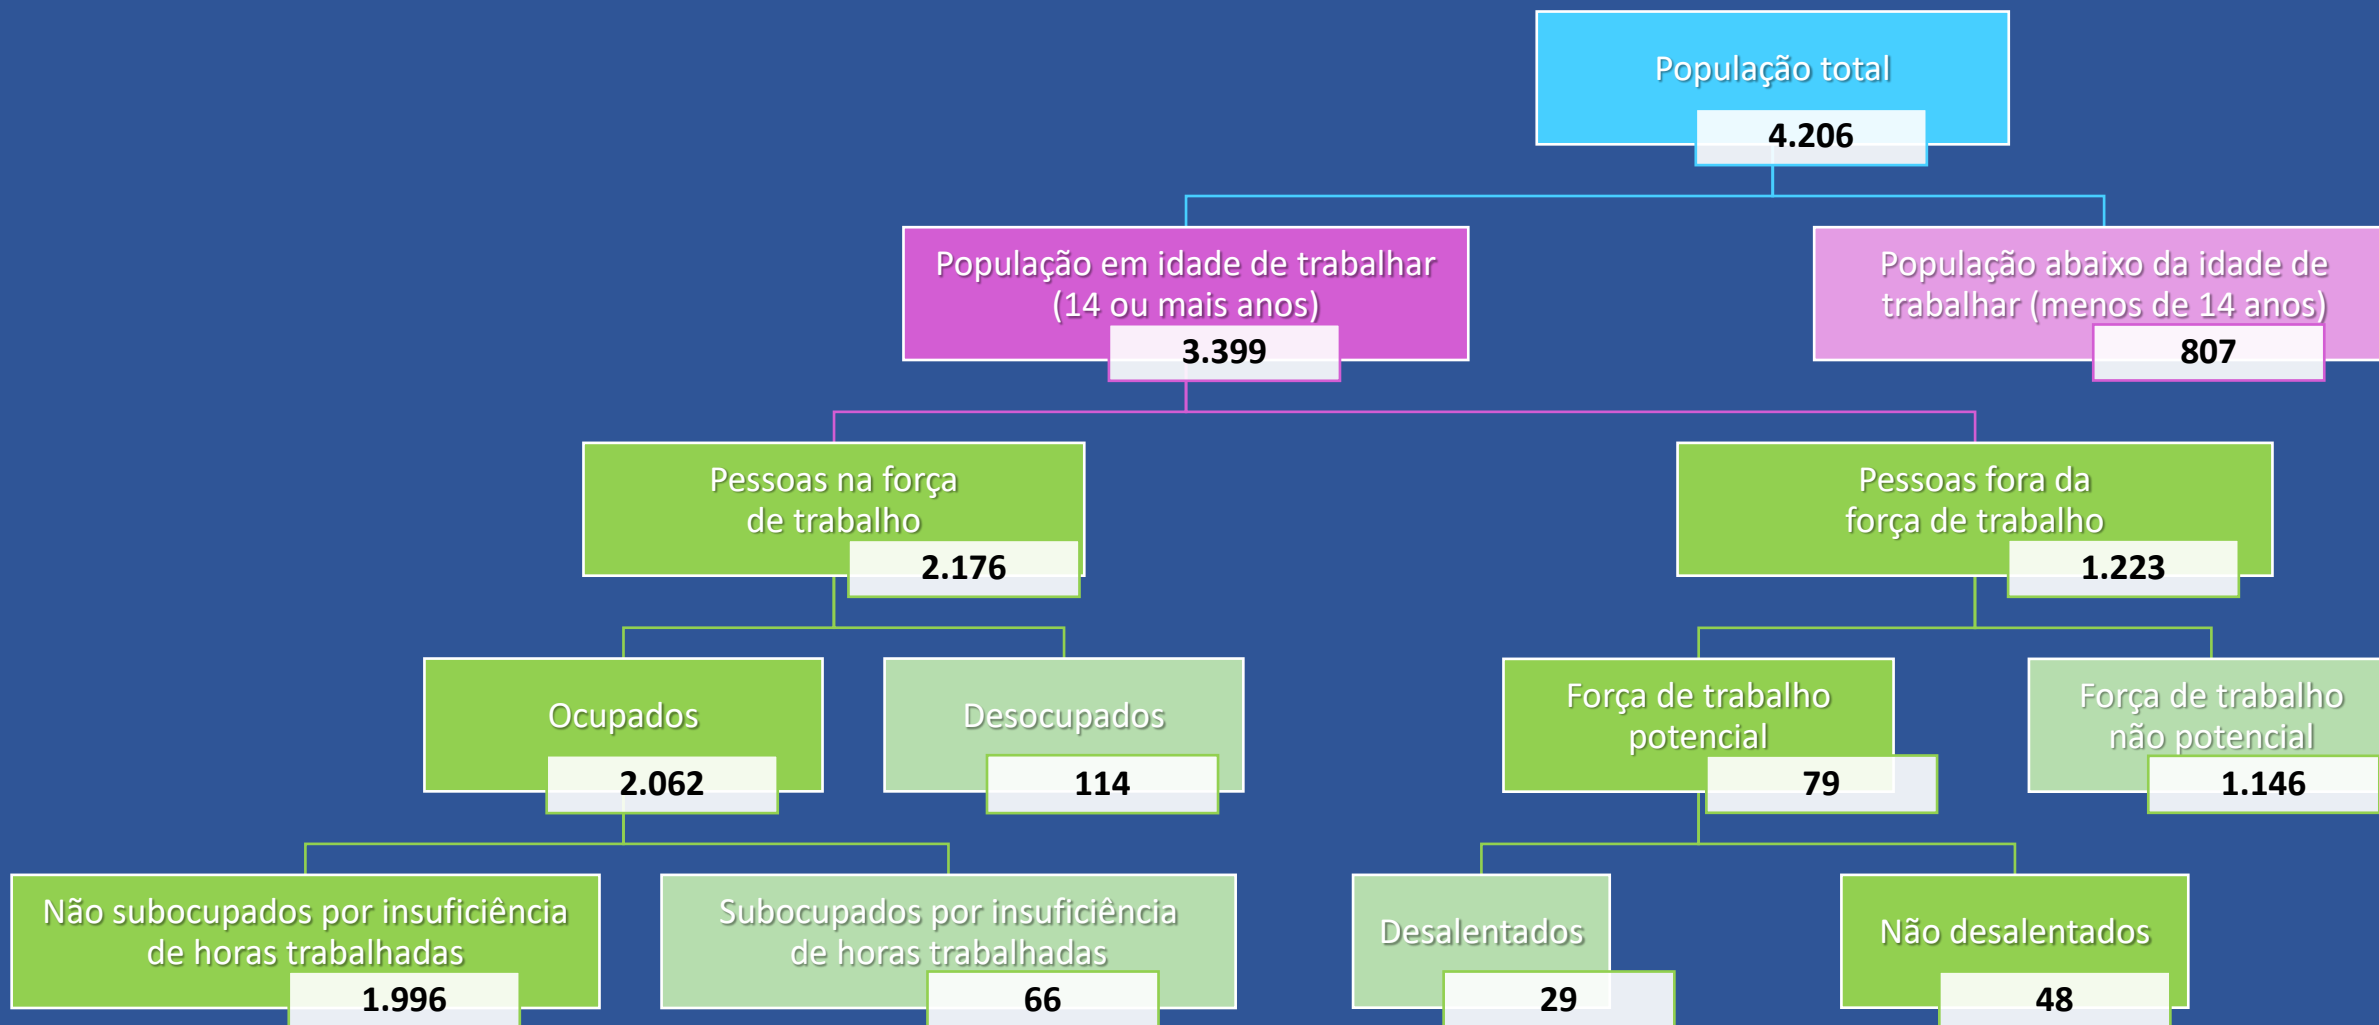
População total
4.206

População em idade de trabalhar (14 ou mais anos)
3.399

População abaixo da idade de trabalhar (menos de 14 anos)
807

Pessoas na força de trabalho
2.176

Pessoas fora da força de trabalho
1.223

Ocupados
2.062

Desocupados
114

Força de trabalho potencial
79

Força de trabalho não potencial
1.146

Não subocupados por insuficiência de horas trabalhadas
1.996

Subocupados por insuficiência de horas trabalhadas
66

Desalentados
29

Não desalentados
48